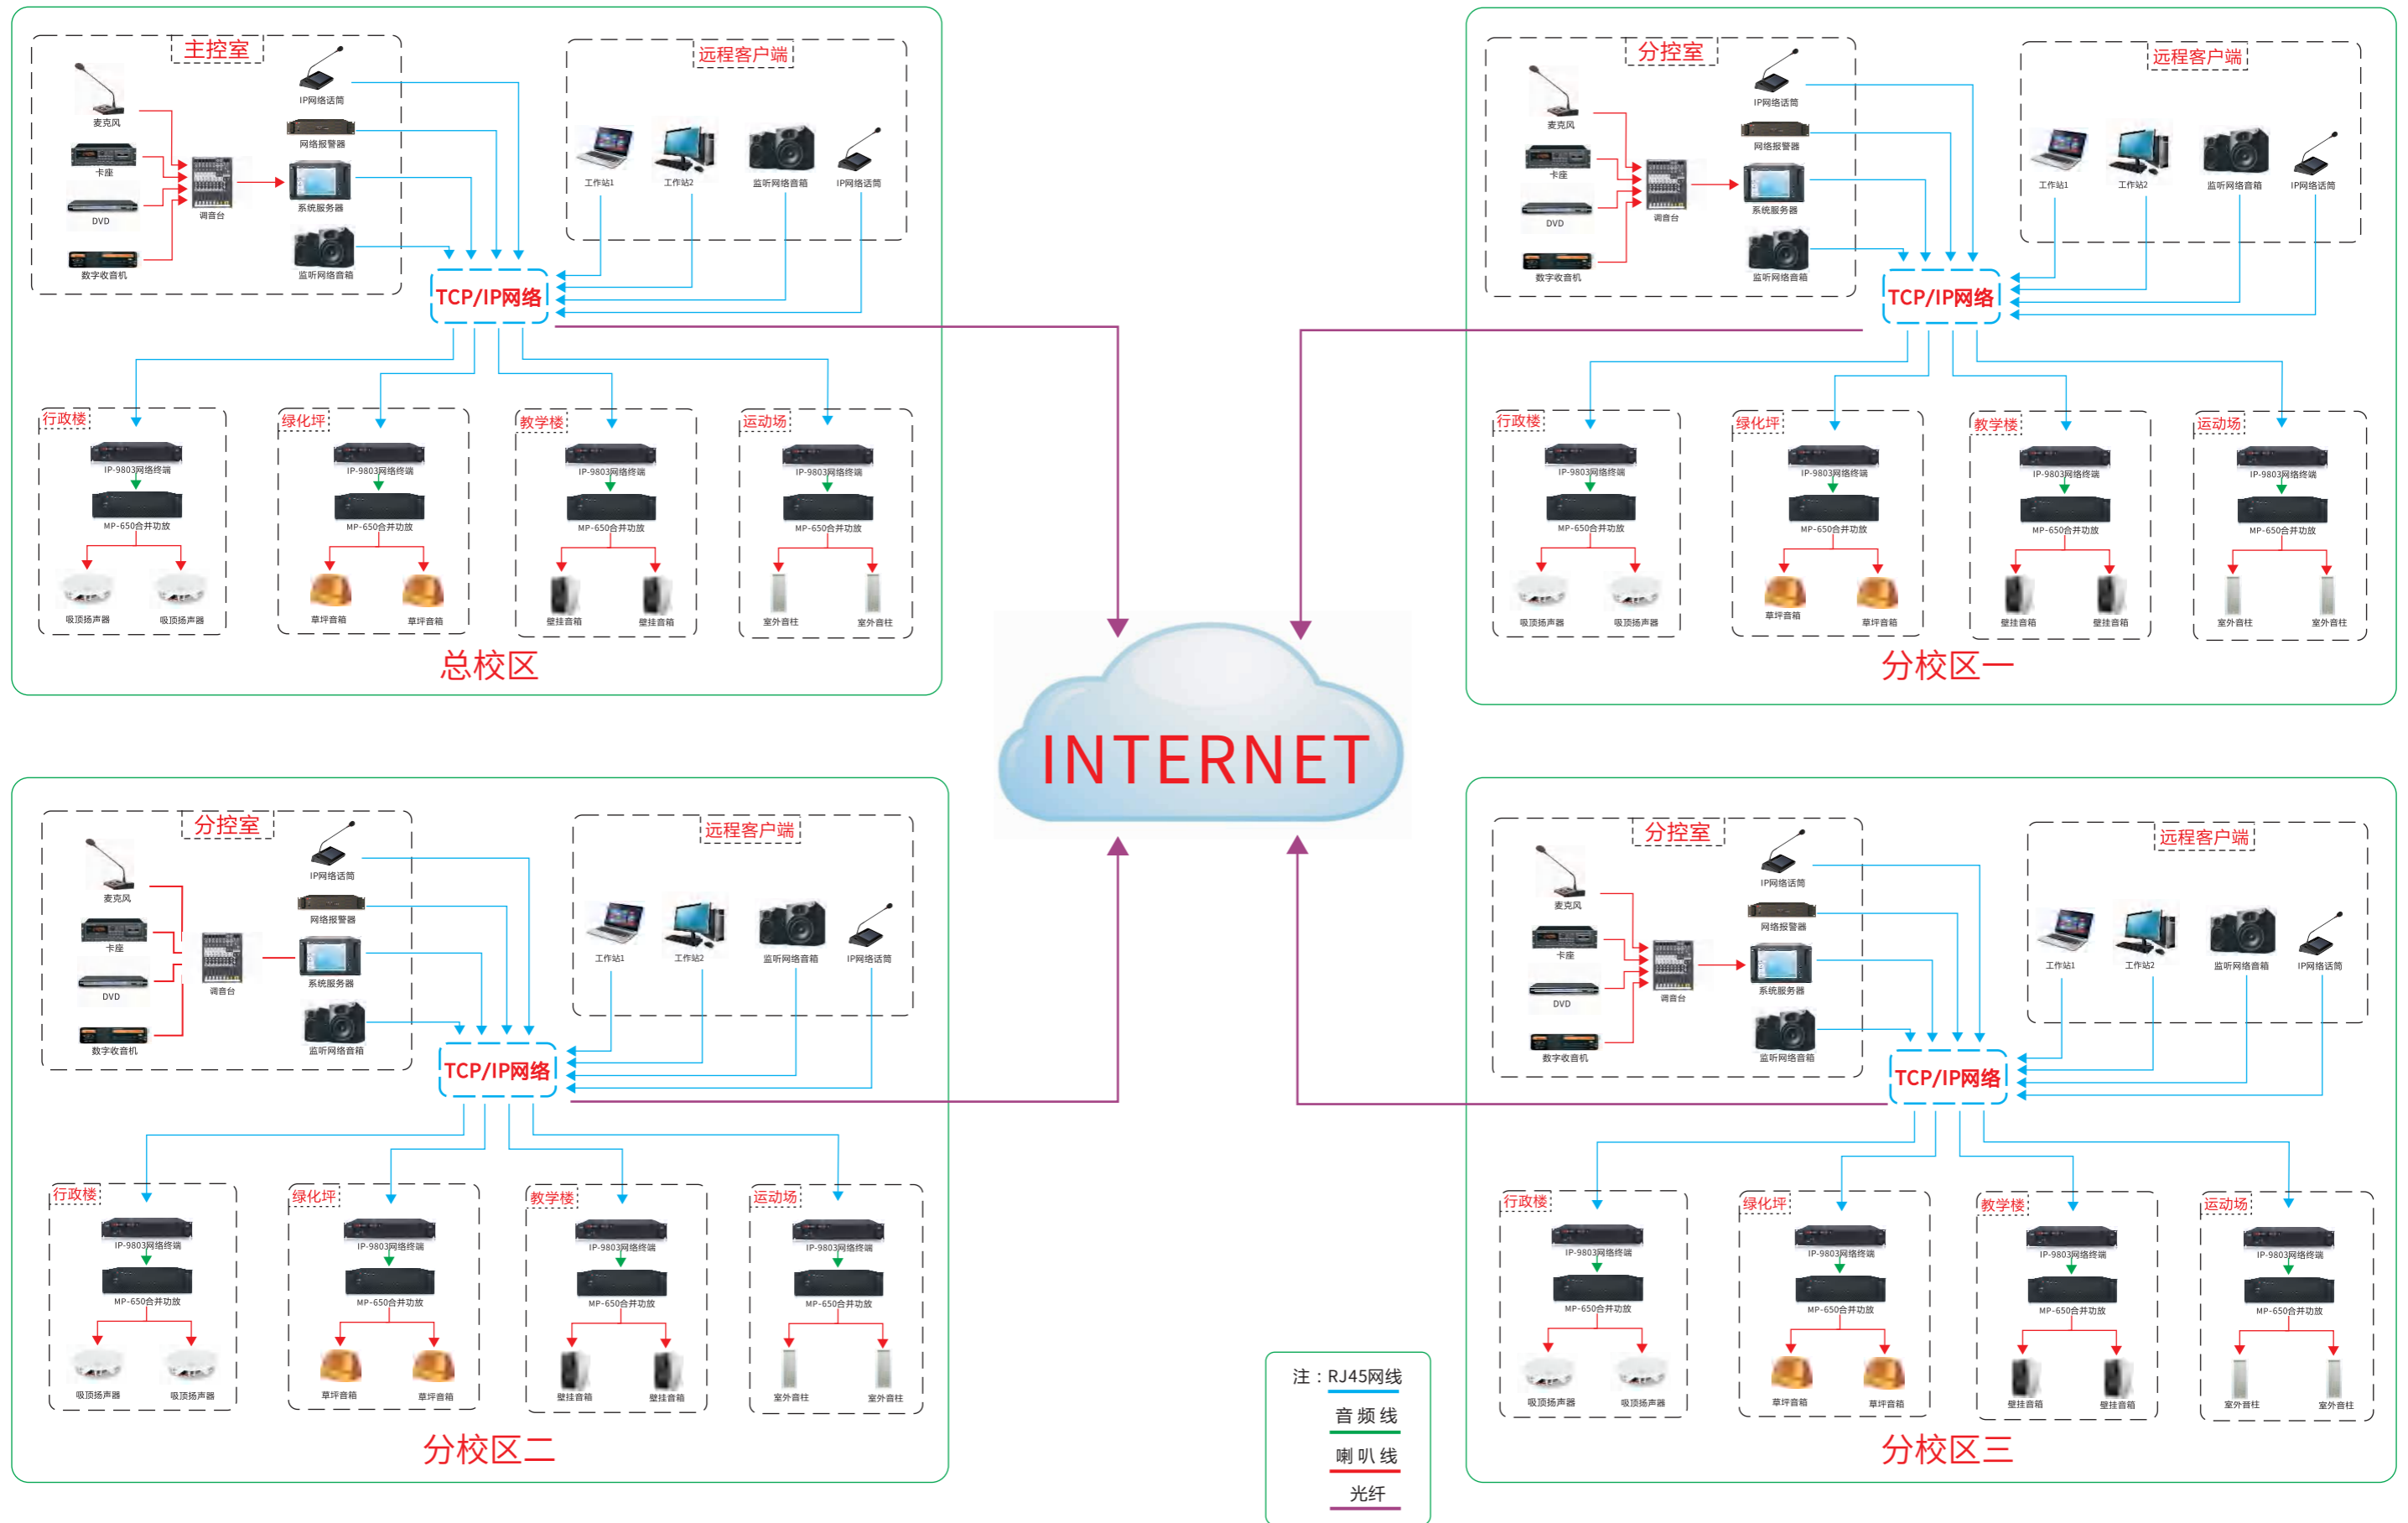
主控室

麦克风
卡座
DVD
数字收音机
调音台
IP网络话筒
网络报警器
系统服务器
监听网络音箱

远程客户端

工作站1
工作站2
监听网络音箱
IP网络话筒

TCP/IP网络

行政楼
IP-9803网络终端
MP-650合并功放
吸顶扬声器
吸顶扬声器

绿化坪
IP-9803网络终端
MP-650合并功放
草坪音箱
草坪音箱

教学楼
IP-9803网络终端
MP-650合并功放
壁挂音箱
壁挂音箱

运动场
IP-9803网络终端
MP-650合并功放
室外音柱
室外音柱

总校区

分控室

麦克风
卡座
DVD
数字收音机
调音台
IP网络话筒
网络报警器
系统服务器
监听网络音箱

远程客户端

工作站1
工作站2
监听网络音箱
IP网络话筒

TCP/IP网络

行政楼
IP-9803网络终端
MP-650合并功放
吸顶扬声器
吸顶扬声器

绿化坪
IP-9803网络终端
MP-650合并功放
草坪音箱
草坪音箱

教学楼
IP-9803网络终端
MP-650合并功放
壁挂音箱
壁挂音箱

运动场
IP-9803网络终端
MP-650合并功放
室外音柱
室外音柱

分校区一

INTERNET

分控室

麦克风
卡座
DVD
数字收音机
调音台
IP网络话筒
网络报警器
系统服务器
监听网络音箱

远程客户端

工作站1
工作站2
监听网络音箱
IP网络话筒

TCP/IP网络

行政楼
IP-9803网络终端
MP-650合并功放
吸顶扬声器
吸顶扬声器

绿化坪
IP-9803网络终端
MP-650合并功放
草坪音箱
草坪音箱

教学楼
IP-9803网络终端
MP-650合并功放
壁挂音箱
壁挂音箱

运动场
IP-9803网络终端
MP-650合并功放
室外音柱
室外音柱

分校区二

注：RJ45网线
音 频 线
喇 叭 线
光纤

分控室

麦克风
卡座
DVD
数字收音机
调音台
IP网络话筒
网络报警器
系统服务器
监听网络音箱

远程客户端

工作站1
工作站2
监听网络音箱
IP网络话筒

TCP/IP网络

行政楼
IP-9803网络终端
MP-650合并功放
吸顶扬声器
吸顶扬声器

绿化坪
IP-9803网络终端
MP-650合并功放
草坪音箱
草坪音箱

教学楼
IP-9803网络终端
MP-650合并功放
壁挂音箱
壁挂音箱

运动场
IP-9803网络终端
MP-650合并功放
室外音柱
室外音柱

分校区三